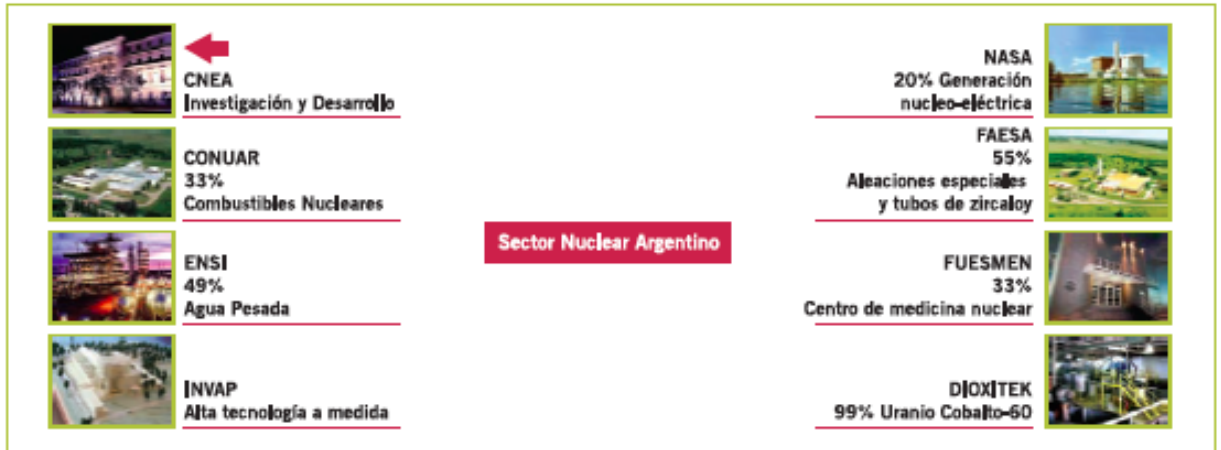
CNEA
Investigación y Desarrollo

CONUAR
33%
Combustibles Nucleares

ENSI
49%
Agua Pesada

INVAP
Alta tecnología a medida

Sector Nuclear Argentino

NASA
20% Generación nucleo-eléctrica

FAESA
55%
Aleaciones especiales y tubos de zircaloy

FUESMEN
33%
Centro de medicina nuclear

DIOXITEK
99% Uranio Cobalto-60